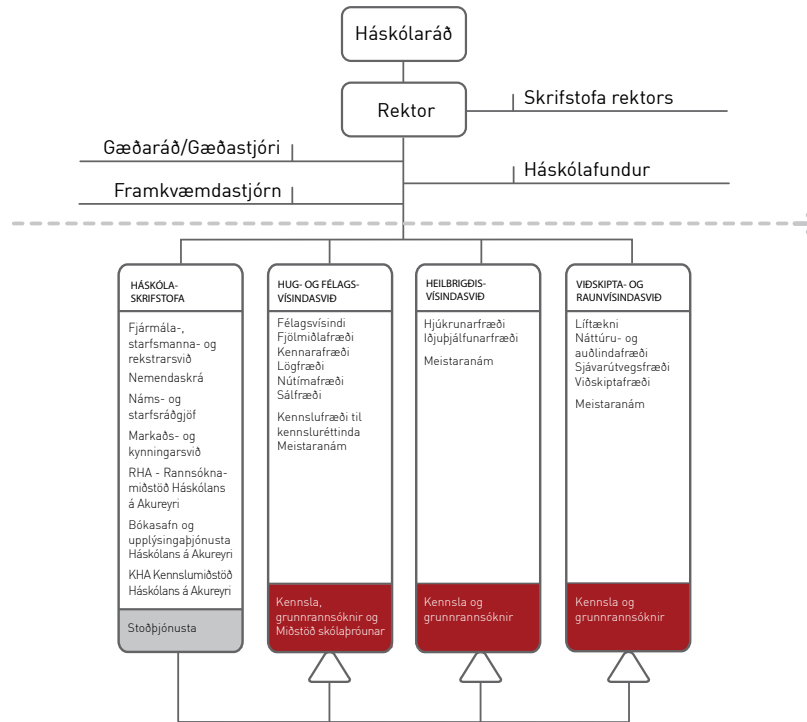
Háskólaráð

Rektor

Skrifstofa rektors

Gæðaráð/Gæðastjóri

Háskólafundur

Framkvæmdastjórn

HÁSKÓLA-SKRIFSTOFA

Fjármála-, starfsmanna- og rekstrarsvið

Nemendaskrá

Náms- og starfsráðgjöf

Markaðs- og kynningarsvið

RHA - Rannsóknamiðstöð Háskólans á Akureyri

Bókasafn og upplýsingaþjónusta Háskólans á Akureyri

KHA Kennslumiðstöð Háskólans á Akureyri

Stoðþjónusta

HUG- OG FÉLAGS-VÍSINDASVIÐ

Félagsvísindi
Fjölmiðlafræði
Kennarafræði
Lögfræði
Nútímafræði
Sálfræði

Kennslufræði til kennsluréttinda
Meistaranám

Kennsla, grunnrannsóknir og Miðstöð skólaþróunar

HEILBRIGÐIS-VÍSINDASVIÐ

Hjúkrunarfræði
Iðjuþjálfunarfræði

Meistaranám

Kennsla og grunnrannsóknir

VIÐSKIPTA- OG RAUNVÍSINDASVIÐ

Líftækni
Náttúru- og auðlindafræði
Sjávarútvegsfræði
Viðskiptafræði

Meistaranám

Kennsla og grunnrannsóknir